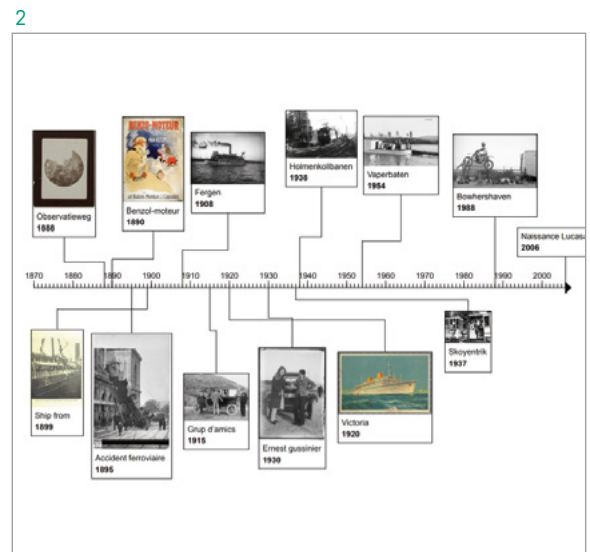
2

Observatieweg
1888

Benzol-moteur
1890

Fergen
1908

Holmenkollbanen
1938

Vaperbaten
1954

Bowhershaven
1988

Naissance Lucas
2006

1870 1880 1890 1900 1910 1920 1930 1940 1950 1960 1970 1980 1990 2000

Ship from
1899

Accident ferroviaire
1895

Grup d'amics
1915

Ernest gussinier
1930

Victoria
1920

Skoyentrik
1937